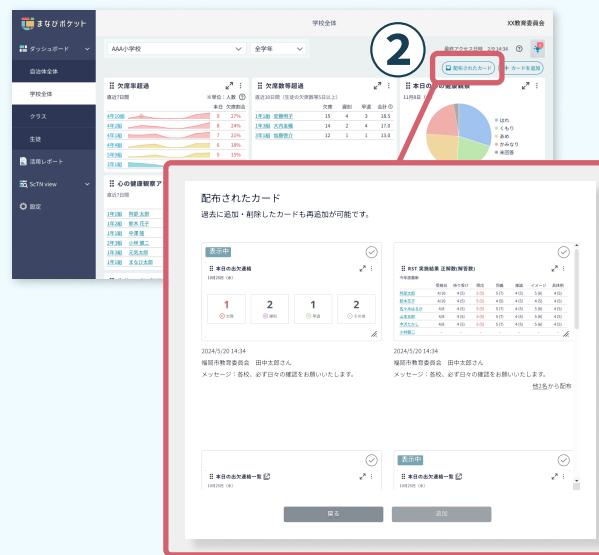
まなびポケット

学校全体

XX教育委員会

ダッシュボード

自治体全体

学校全体

クラス

生徒

活用レポート

ScTN view

設定

AAA小学校

全学年

②

配布されたカード

＋ カードを追加

欠席率超過

直近7日間

※単位：人数

本日 欠席割合

4年10組 8 27%

4年9組 8 24%

1年4組 7 23%

4年1組 6 18%

5年1組 5 15%

欠席数等超過

直近30日間（生徒の欠席数5日以上）

欠席 遅刻 早退 合計

1年3組 安藤明子 15 4 3 18.5

1年3組 大西美穂 14 2 4 17.8

1年3組 佐藤慶介 12 1 1 13.0

本日の心の健康観察

はれ

くもり

あめ

かみなり

未回答

心の健康観察ア

配布されたカード

過去に追加・削除したカードも再追加が可能です。

表示中

本日の出欠連絡

1 欠席

2 遅刻

1 早退

2 その他

2024/5/20 14:34

福岡市教育委員会　田中太郎さん

メッセージ：各校、必ず日々の確認をお願いいたします。

RST 実施結果 正解数(解答数)

2024/5/20 14:34

福岡市教育委員会　田中太郎さん

メッセージ：各校、必ず日々の確認をお願いいたします。

他3名から配布

本日の出欠連絡一覧

表示中

本日の出欠連絡一覧

閉る

追加